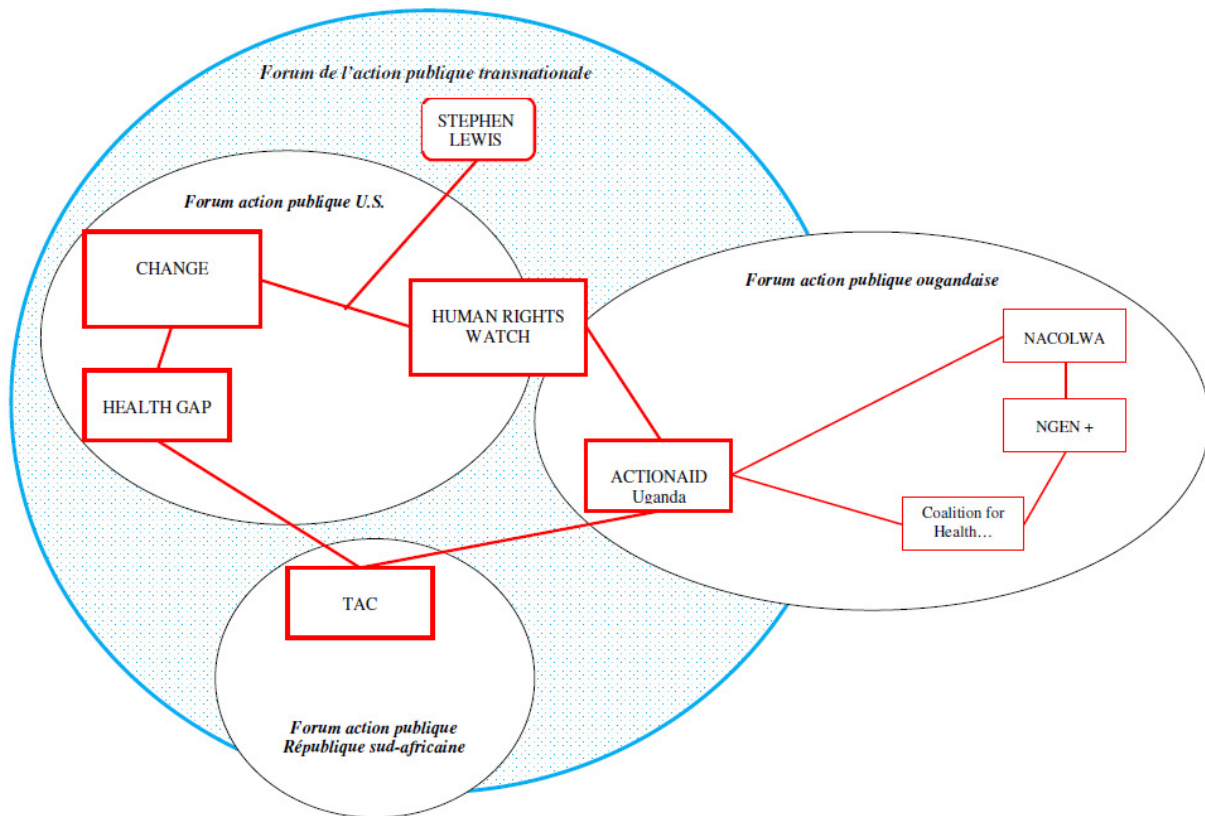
Forum de l'action publique transnationale

STEPHEN LEWIS

Forum action publique U.S.

CHANGE

HUMAN RIGHTS WATCH

HEALTH GAP

Forum action publique ougandaise

NACOLWA

NGEN +

ACTIONAID Uganda

Coalition for Health…

TAC

Forum action publique République sud-africaine